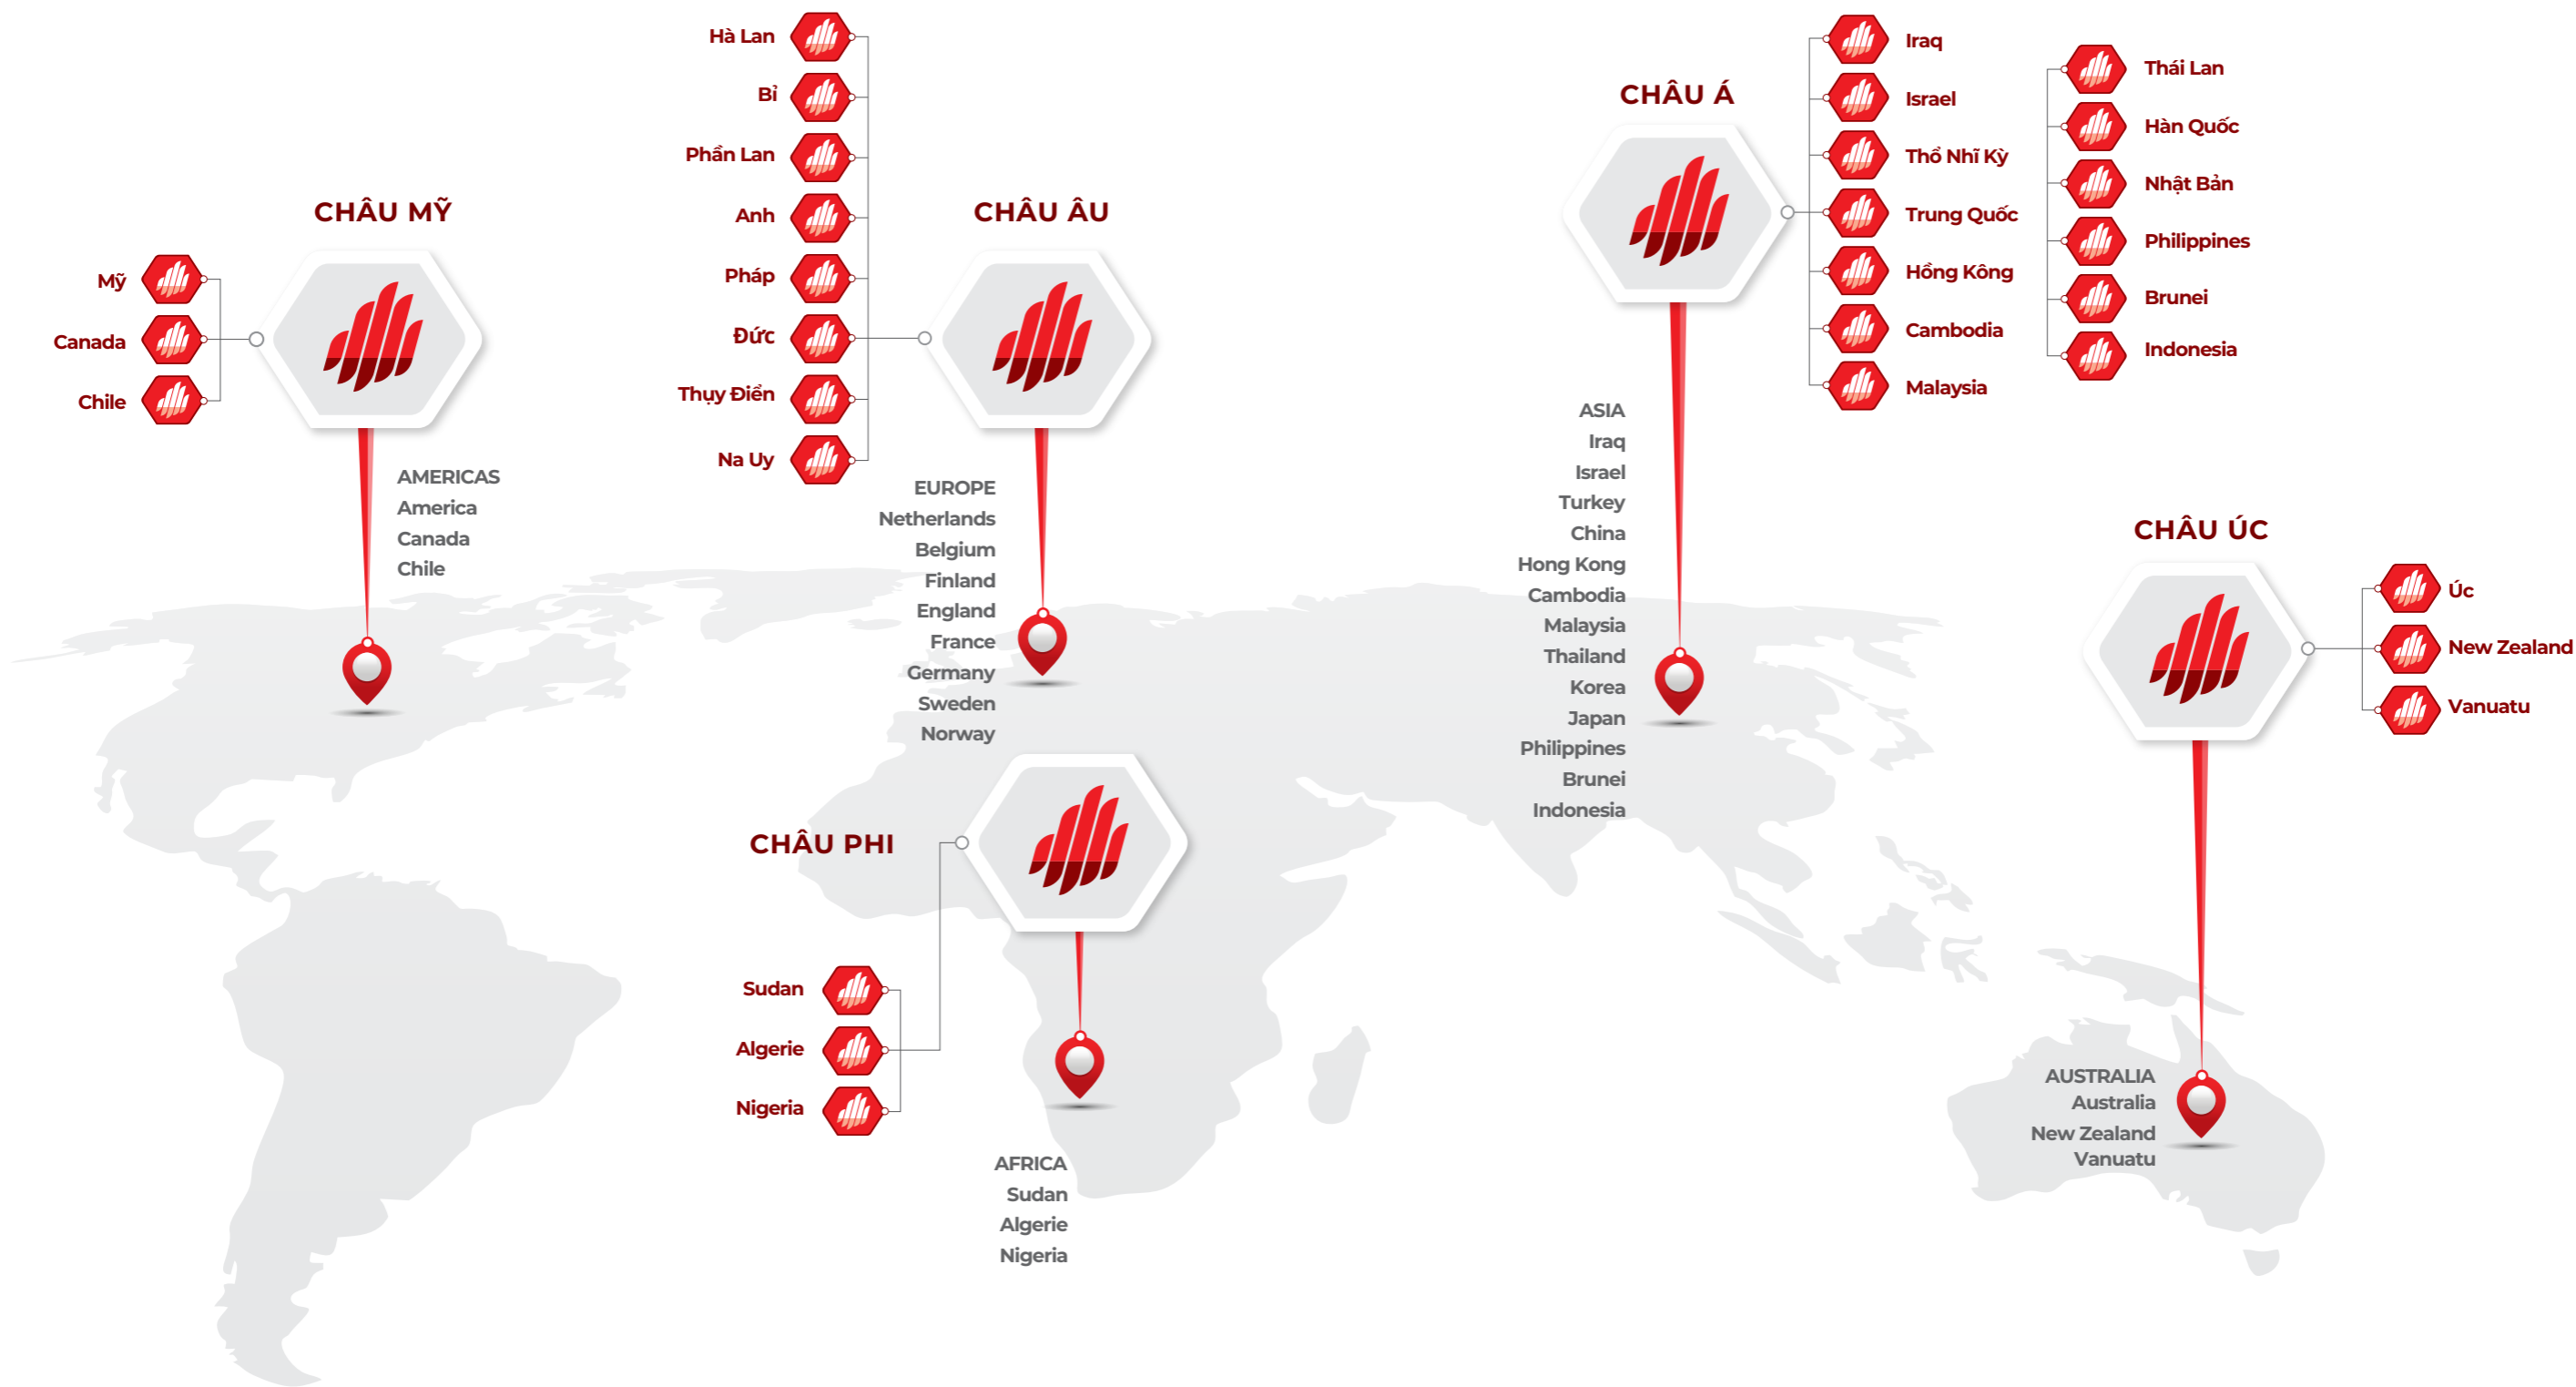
Hà Lan
Bỉ
Phần Lan
Anh
Pháp
Đức
Thụy Điển
Na Uy

CHÂU ÂU

EUROPE
Netherlands
Belgium
Finland
England
France
Germany
Sweden
Norway

CHÂU MỸ

Mỹ
Canada
Chile

AMERICAS
America
Canada
Chile

CHÂU Á

Iraq
Israel
Thổ Nhĩ Kỳ
Trung Quốc
Hồng Kông
Cambodia
Malaysia

Thái Lan
Hàn Quốc
Nhật Bản
Philippines
Brunei
Indonesia

ASIA
Iraq
Israel
Turkey
China
Hong Kong
Cambodia
Malaysia
Thailand
Korea
Japan
Philippines
Brunei
Indonesia

CHÂU ÚC

Úc
New Zealand
Vanuatu

AUSTRALIA
Australia
New Zealand
Vanuatu

CHÂU PHI

Sudan
Algerie
Nigeria

AFRICA
Sudan
Algerie
Nigeria